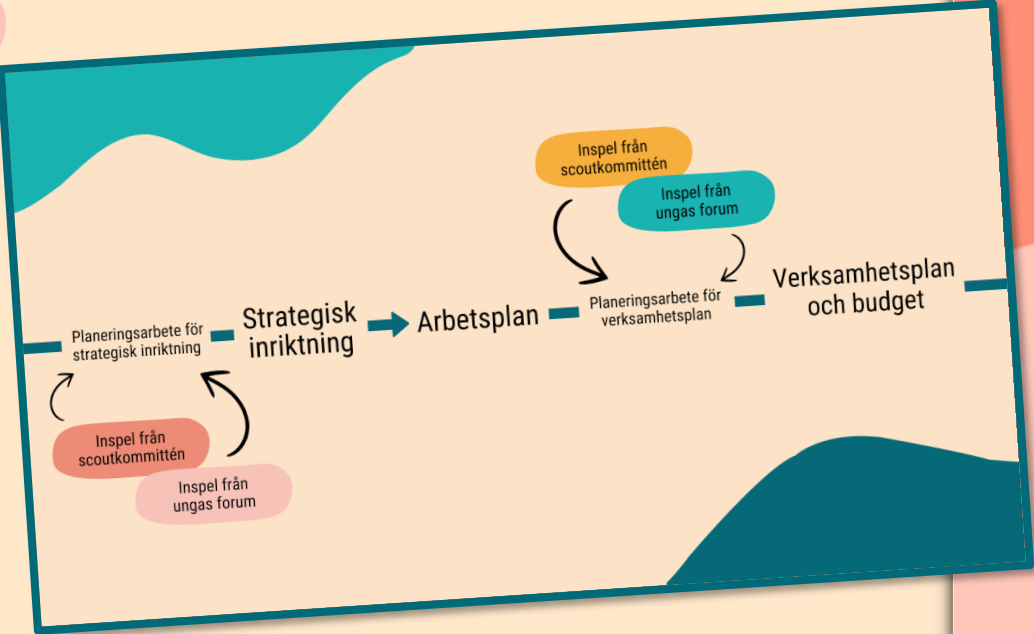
Inspel från scoutkommittén

Inspel från ungas forum

Planeringsarbete för strategisk inriktning

Strategisk inriktning

Arbetsplan

Planeringsarbete för verksamhetsplan

Verksamhetsplan och budget

Inspel från scoutkommittén

Inspel från ungas forum